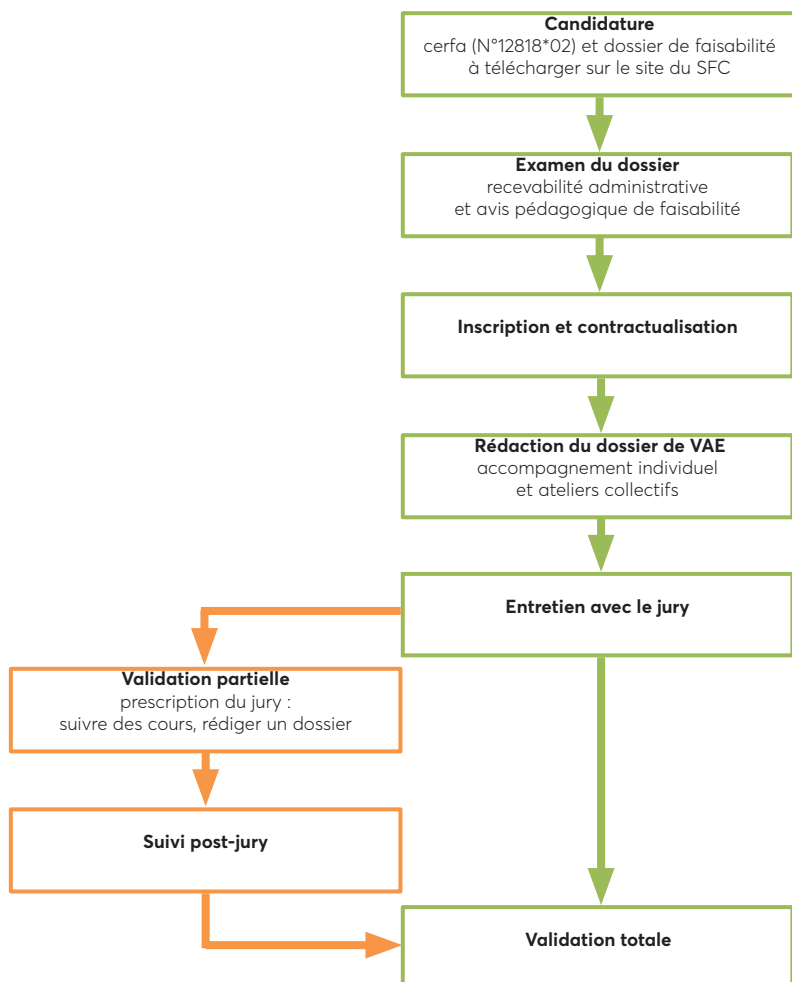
**Candidature**
cerfa (N°12818*02) et dossier de faisabilité à télécharger sur le site du SFC

**Examen du dossier**
recevabilité administrative et avis pédagogique de faisabilité

**Inscription et contractualisation**

**Rédaction du dossier de VAE**
accompagnement individuel et ateliers collectifs

**Entretien avec le jury**

**Validation partielle**
prescription du jury : suivre des cours, rédiger un dossier

**Suivi post-jury**

**Validation totale**